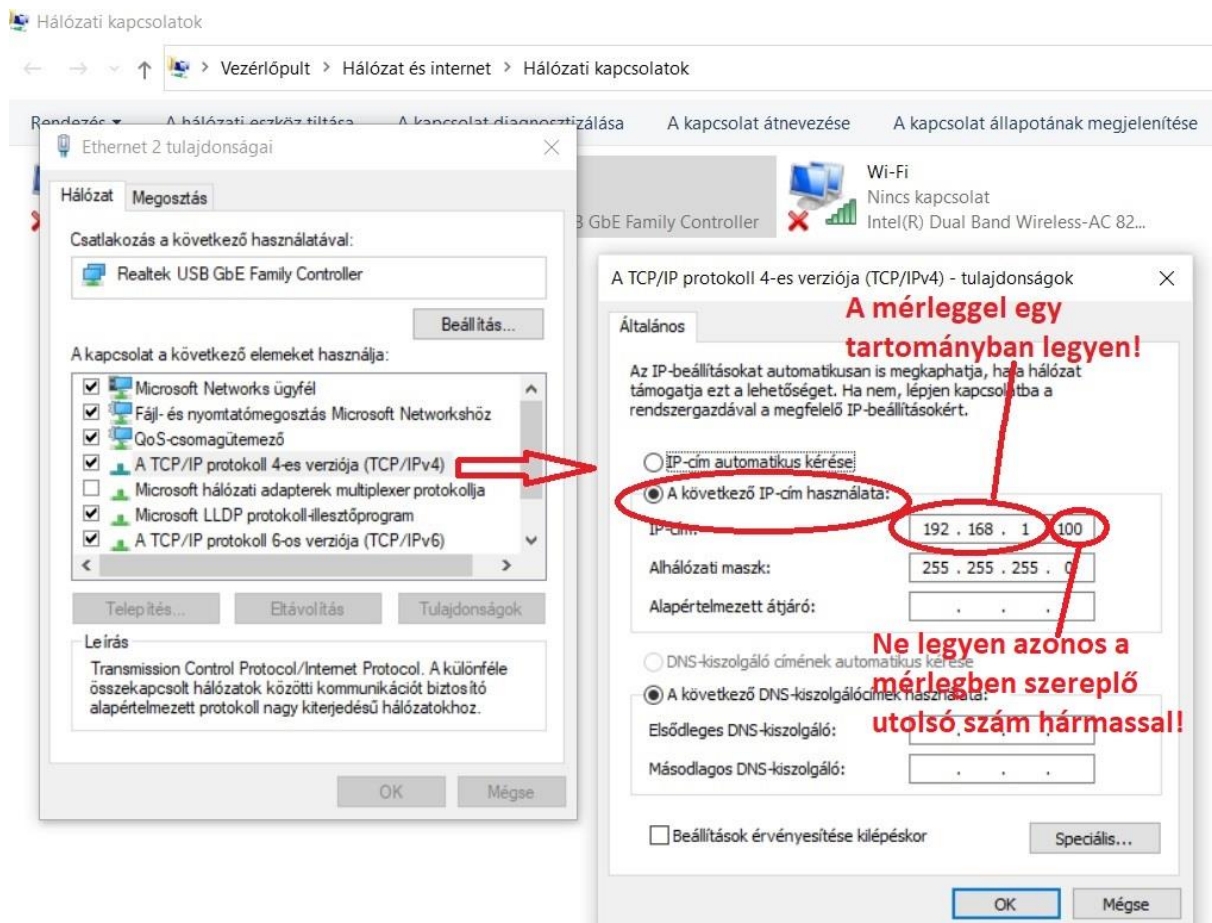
Hálózati kapcsolatok

← → ↑ > Vezérlőpult > Hálózat és internet > Hálózati kapcsolatok

Rendezés ▾ A hálózati eszköz tiltása A kapcsolat diagnosztizálása A kapcsolat átnevezése A kapcsolat állapotának megjelenítése

Ethernet 2 tulajdonságai ×

Hálózat Megosztás

Csatlakozás a következő használatával:

Realtek USB GbE Family Controller

Beállítás...

A kapcsolat a következő elemeket használja:

☑ Microsoft Networks ügyfél
☑ Fájl- és nyomtatómegosztás Microsoft Networkshöz
☑ QoS-csomagütemező
☑ A TCP/IP protokoll 4-es verziója (TCP/IPv4)
☐ Microsoft hálózati adapterek multiplexer protokollja
☑ Microsoft LLDP protokoll-illesztőprogram
☑ A TCP/IP protokoll 6-os verziója (TCP/IPv6)

Telepítés... Eltávolítás Tulajdonságok

Leírás
Transmission Control Protocol/Internet Protocol. A különféle összekapcsolt hálózatok közötti kommunikációt biztosító alapértelmezett protokoll nagy kiterjedésű hálózatokhoz.

OK Mégse

GbE Family Controller

Wi-Fi
Nincs kapcsolat
Intel(R) Dual Band Wireless-AC 82...

A TCP/IP protokoll 4-es verziója (TCP/IPv4) - tulajdonságok ×

Általános

A mérleggel egy tartományban legyen!

Az IP-beállításokat automatikusan is megkaphatja, ha a hálózat támogatja ezt a lehetőséget. Ha nem, lépjen kapcsolatba a rendszergazdával a megfelelő IP-beállításokért.

IP-cím automatikus kérése
A következő IP-cím használata:
IP-cím: 192 . 168 . 1 . 100
Alhálózati maszk: 255 . 255 . 255 . 0
Alapértelmezett átjáró: . . .

Ne legyen azonos a mérlegben szereplő utolsó szám hármassal!

DNS-kiszolgáló címének automatikus kérése
A következő DNS-kiszolgálócímek használata:
Elsődleges DNS-kiszolgáló:
Másodlagos DNS-kiszolgáló: . . .

Beállítások érvényesítése kilépéskor Speciális...

OK Mégse